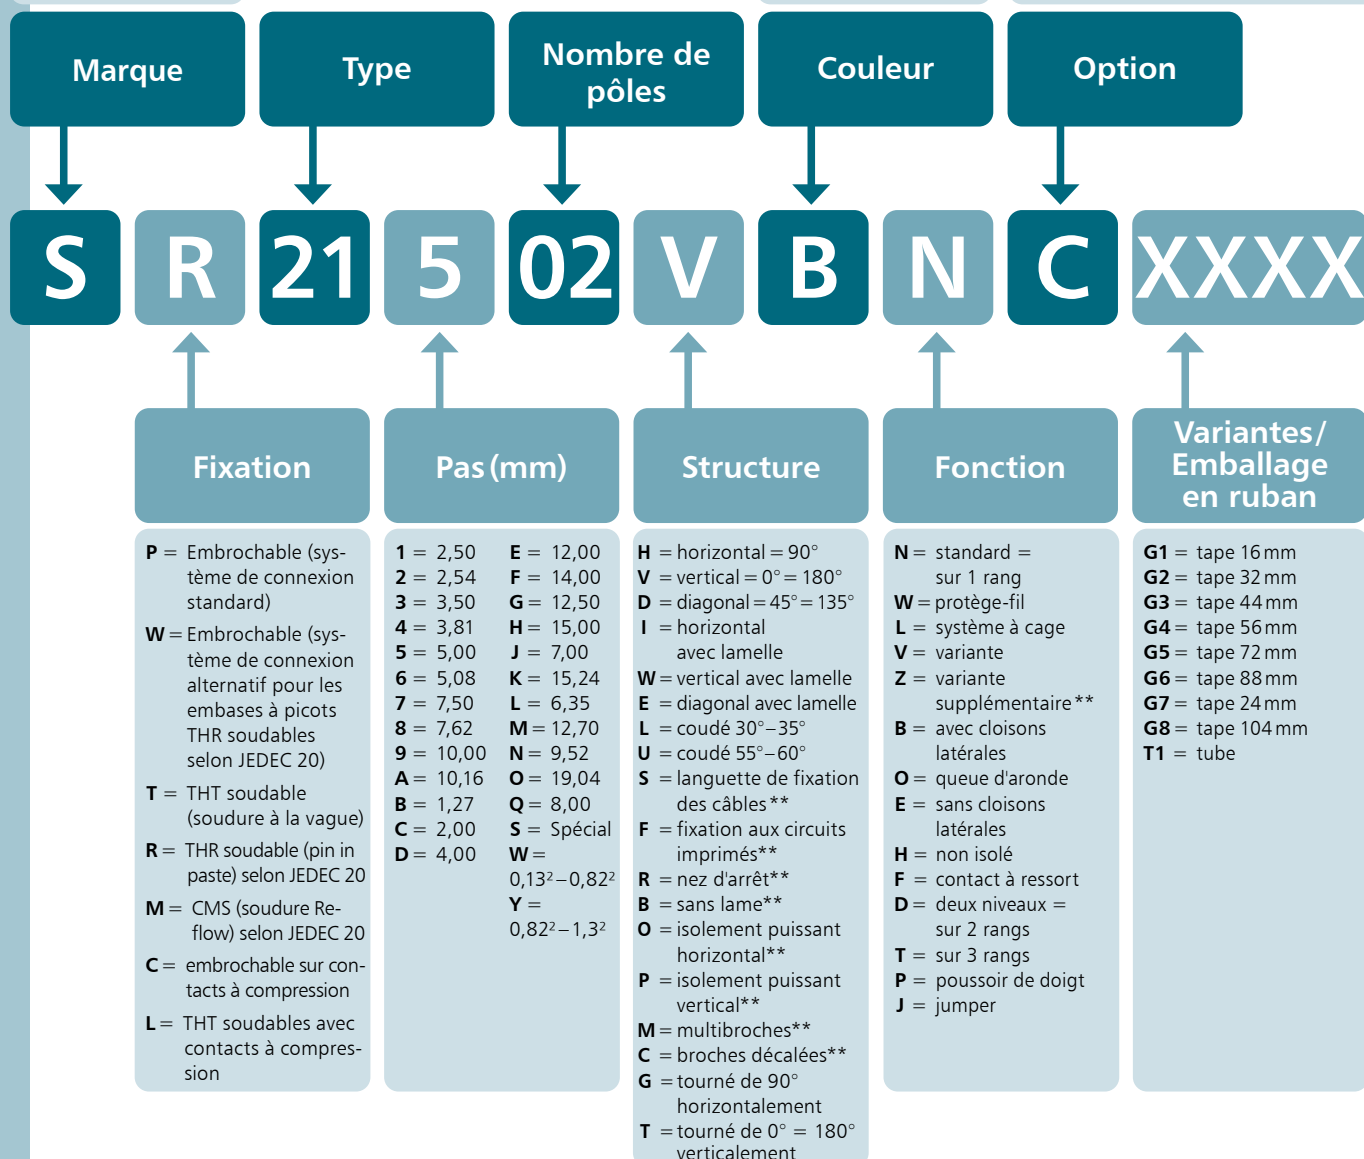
Marque

Type

Nombre de pôles

Couleur

Option

S R 21 5 02 V B N C XXXX

Fixation

P = Embrochable (système de connexion standard)

W = Embrochable (système de connexion alternatif pour les embases à picots THR soudables selon JEDEC 20)

T = THT soudable (soudure à la vague)

R = THR soudable (pin in paste) selon JEDEC 20

M = CMS (soudure Reflow) selon JEDEC 20

C = embrochable sur contacts à compression

L = THT soudables avec contacts à compression

Pas (mm)

1 = 2,50
2 = 2,54
3 = 3,50
4 = 3,81
5 = 5,00
6 = 5,08
7 = 7,50
8 = 7,62
9 = 10,00
A = 10,16
B = 1,27
C = 2,00
D = 4,00

E = 12,00
F = 14,00
G = 12,50
H = 15,00
J = 7,00
K = 15,24
L = 6,35
M = 12,70
N = 9,52
O = 19,04
Q = 8,00
S = Spécial
W = $0,13^2 – 0,82^2$
Y = $0,82^2 – 1,3^2$

Structure

H = horizontal = 90°
V = vertical = 0° = 180°
D = diagonal = 45° = 135°
I = horizontal avec lamelle
W = vertical avec lamelle
E = diagonal avec lamelle
L = coudé 30°–35°
U = coudé 55°–60°
S = languette de fixation des câbles**
F = fixation aux circuits imprimés**
R = nez d'arrêt**
B = sans lame**
O = isolement puissant horizontal**
P = isolement puissant vertical**
M = multibroches**
C = broches décalées**
G = tourné de 90° horizontalement
T = tourné de 0° = 180° verticalement

Fonction

N = standard = sur 1 rang
W = protège-fil
L = système à cage
V = variante
Z = variante supplémentaire**
B = avec cloisons latérales
O = queue d'aronde
E = sans cloisons latérales
H = non isolé
F = contact à ressort
D = deux niveaux = sur 2 rangs
T = sur 3 rangs
P = poussoir de doigt
J = jumper

Variantes/ Emballage en ruban

G1 = tape 16 mm
G2 = tape 32 mm
G3 = tape 44 mm
G4 = tape 56 mm
G5 = tape 72 mm
G6 = tape 88 mm
G7 = tape 24 mm
G8 = tape 104 mm
T1 = tube